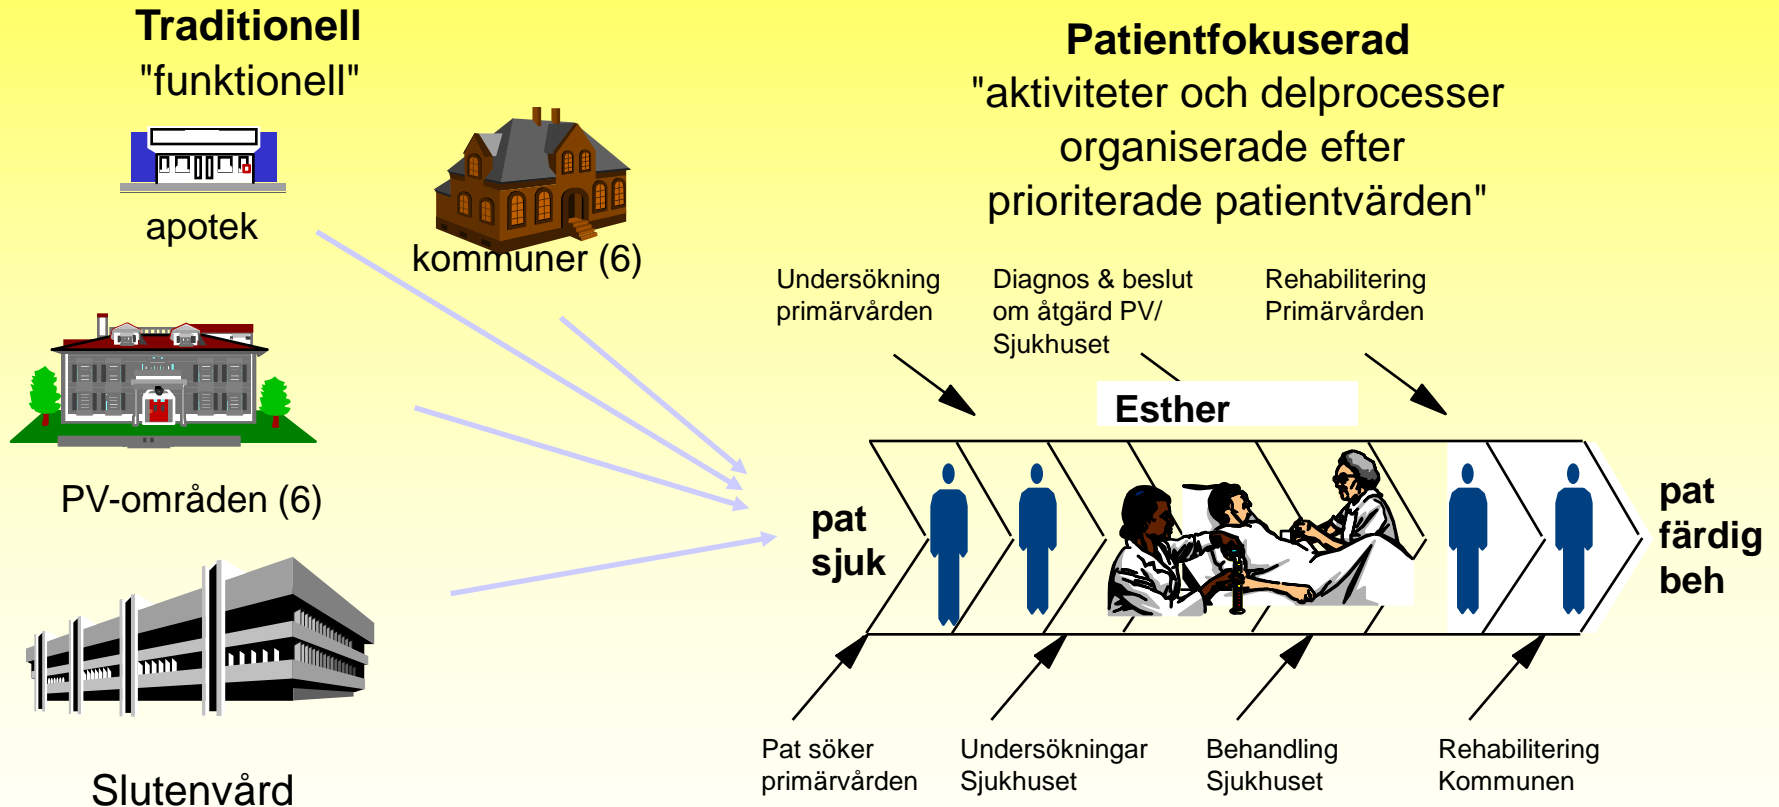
Traditionell
"funktionell"

apotek

kommuner (6)

PV-områden (6)

Slutenvård

Patientfokuserad
"aktiviteter och delprocesser organiserade efter prioriterade patientvärden"

Undersökning primärvården

Diagnos & beslut om åtgärd PV/ Sjukhuset

Rehabilitering Primärvården

Esther

pat sjuk

pat färdig beh

Pat söker primärvården

Undersökningar Sjukhuset

Behandling Sjukhuset

Rehabilitering Kommunen